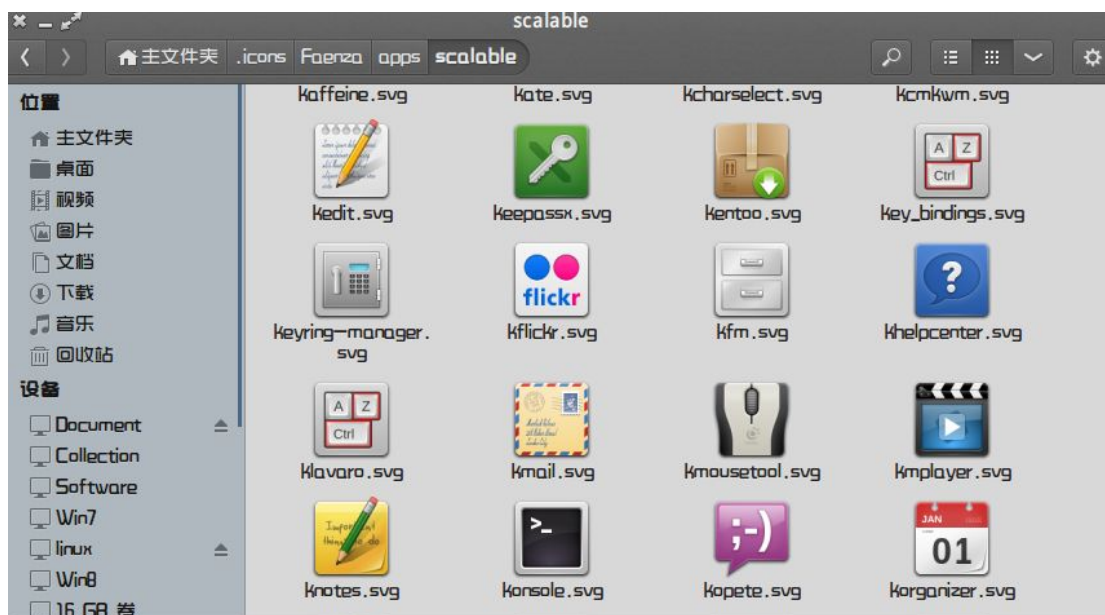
scalable

主文件夹 .icons Faenza apps scalable

位置
主文件夹
桌面
视频
图片
文档
下载
音乐
回收站
设备
Document
Collection
Software
Win7
linux
Win8
16 GB 卷

kaffeine.svg
kate.svg
kcharselect.svg
kcmkwm.svg
kedit.svg
keepassx.svg
kentoo.svg
key_bindings.svg
keyring-manager.svg
kflickr.svg
kfm.svg
khelpcenter.svg
klavaro.svg
kmail.svg
kmousetool.svg
kmplayer.svg
knotes.svg
konsole.svg
kopete.svg
korganizer.svg

A Z Ctrl
flickr
?
A Z Ctrl
JAN 01
>_
;-)